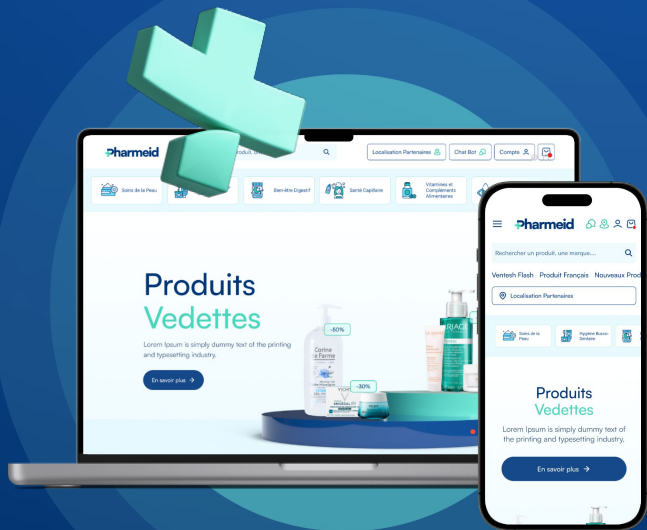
Pharmeid
produit, une
Localisation Partenaires
Chat Bot
Compte
Soins de la Peau
Bien-être Digestif
Santé Capillaire
Vitamines et Compléments Alimentaires

Produits
Vedettes

Lorem Ipsum is simply dummy text of the printing and typesetting industry.

En savoir plus

-50%
-30%
Corine de Farme
URIAGE

Pharmeid
Rechercher un produit, une marque...
Ventesh Flash
Produit Français
Nouveaux Prod
Localisation Partenaires
Soins de la Peau
Hygiène Bucco-Dentaire

Produits
Vedettes

Lorem Ipsum is simply dummy text of the printing and typesetting industry.

En savoir plus